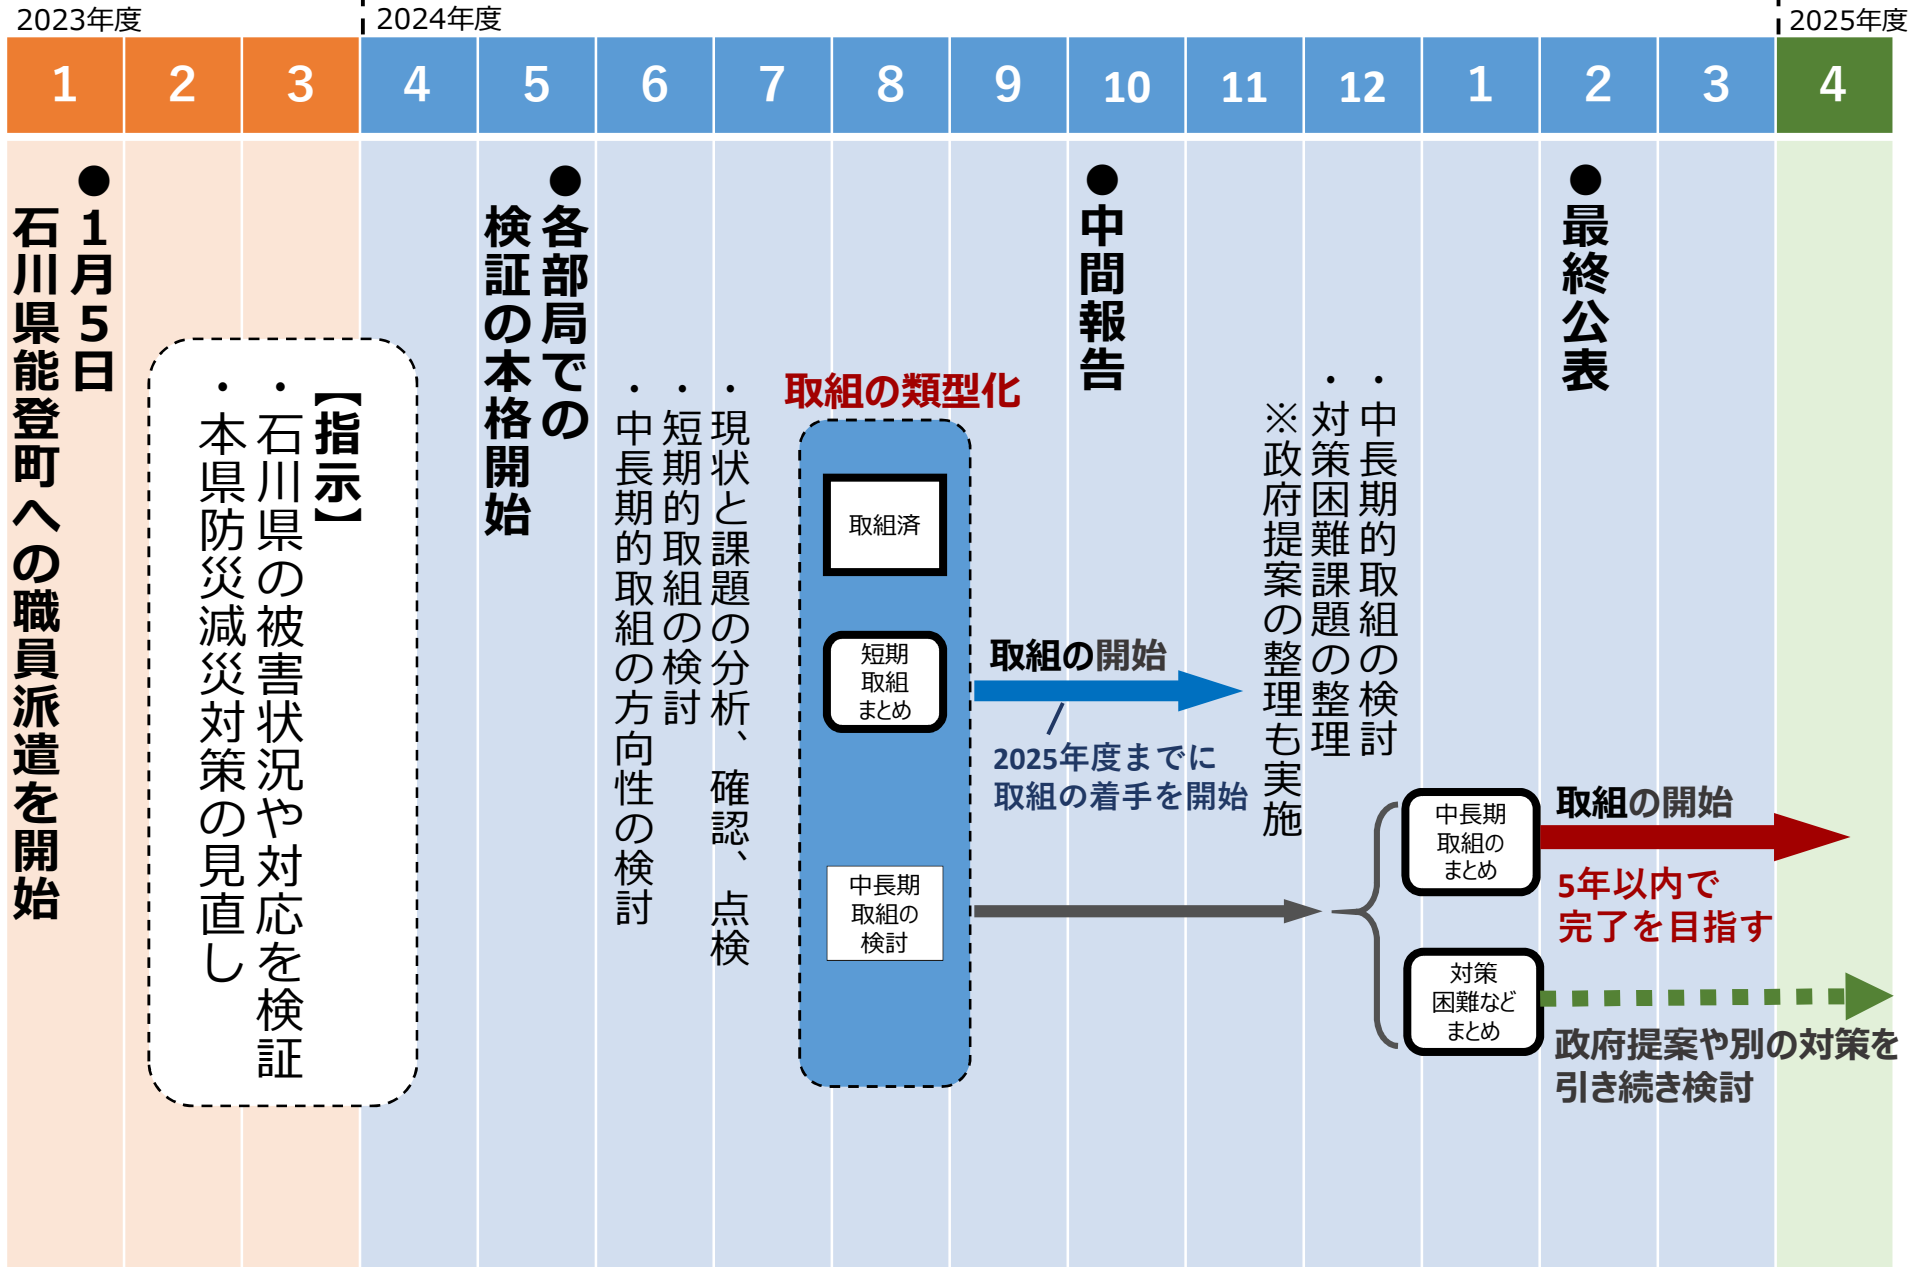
2023年度

2024年度

2025年度

| 1 | 2 | 3 | 4 | 5 | 6 | 7 | 8 | 9 | 10 | 11 | 12 | 1 | 2 | 3 | 4 |
|---|---|---|---|---|---|---|---|---|---|---|---|---|---|---|---|

●1月5日
石川県能登町への職員派遣を開始

【指示】
・石川県の被害状況や対応を検証
・本県防災減災対策の見直し

●各部局での検証の本格開始

・現状と課題の分析、確認、点検
・短期的取組の検討
・中長期的取組の方向性の検討

取組の類型化

取組済

短期取組まとめ

中長期取組の検討

取組の開始
2025年度までに取組の着手を開始

●中間報告

・中長期的取組の検討
・対策困難課題の整理
※政府提案の整理も実施

中長期取組のまとめ

対策困難などまとめ

●最終公表

取組の開始
5年以内で完了を目指す

政府提案や別の対策を引き続き検討